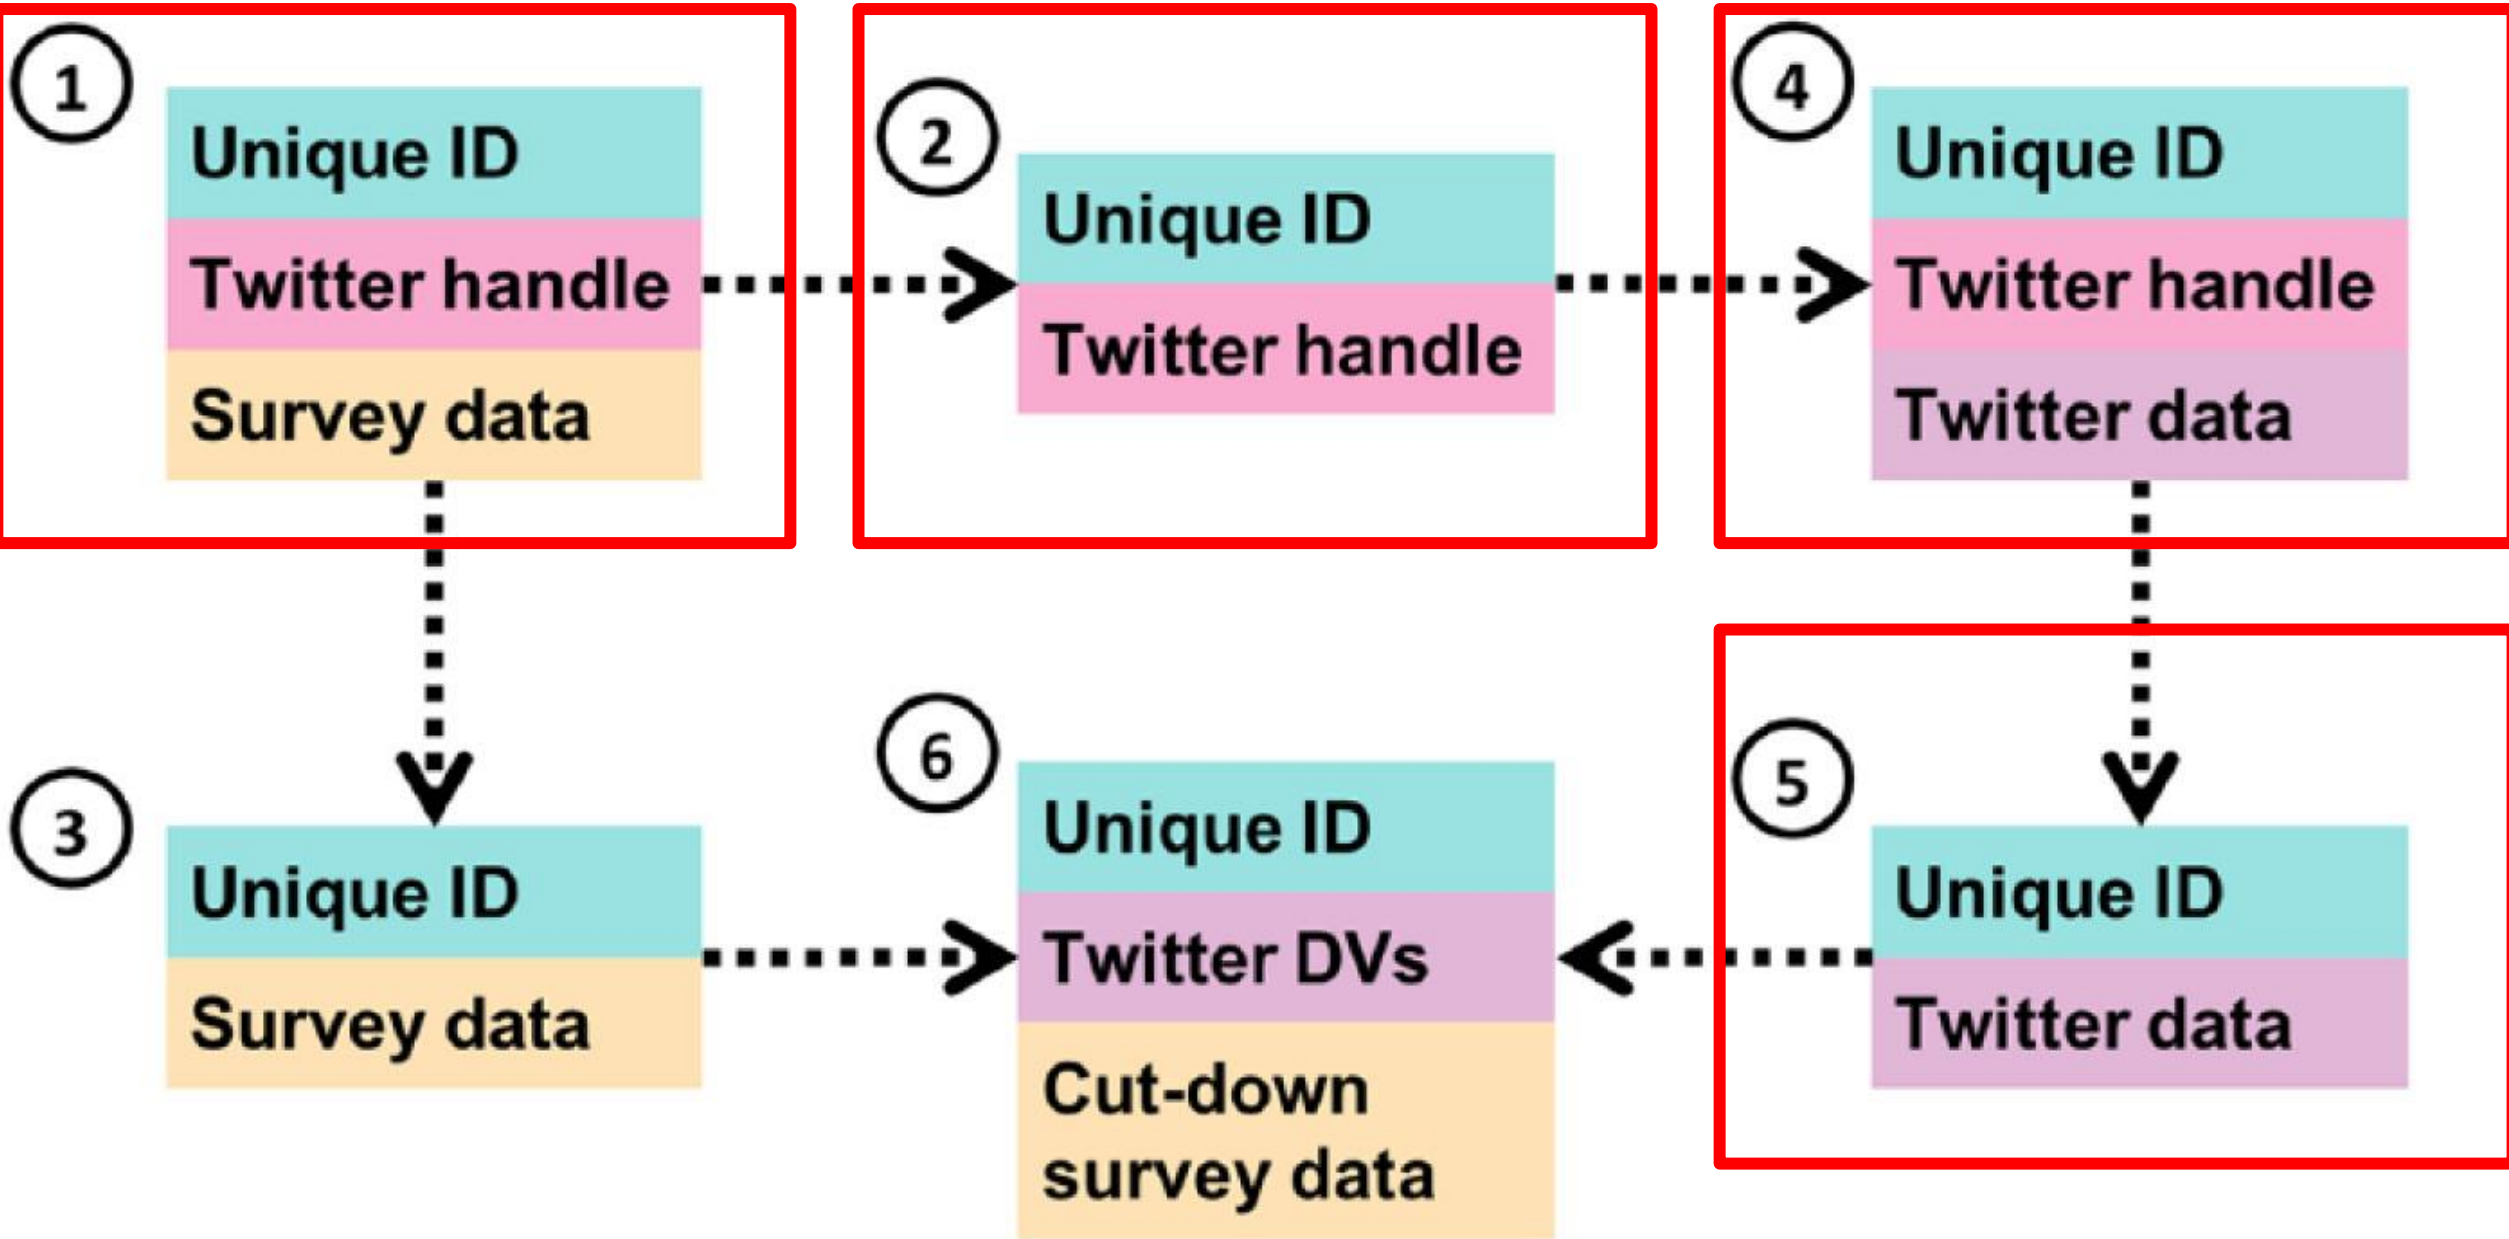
1
Unique ID
Twitter handle
Survey data

2
Unique ID
Twitter handle

4
Unique ID
Twitter handle
Twitter data

3
Unique ID
Survey data

6
Unique ID
Twitter DVs
Cut-down survey data

5
Unique ID
Twitter data